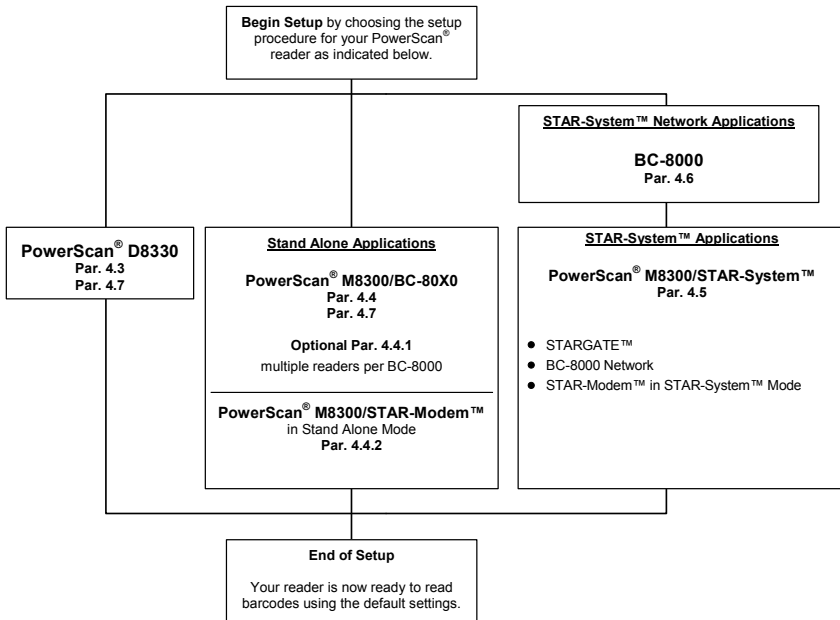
**Begin Setup** by choosing the setup procedure for your PowerScan® reader as indicated below.

**STAR-System™ Network Applications**

**BC-8000**
**Par. 4.6**

**PowerScan® D8330**
**Par. 4.3**
**Par. 4.7**

**Stand Alone Applications**

**PowerScan® M8300/BC-80X0**
**Par. 4.4**
**Par. 4.7**

**Optional Par. 4.4.1**
multiple readers per BC-8000

**PowerScan® M8300/STAR-Modem™**
in Stand Alone Mode
**Par. 4.4.2**

**STAR-System™ Applications**

**PowerScan® M8300/STAR-System™**
**Par. 4.5**

- STARGATE™
- BC-8000 Network
- STAR-Modem™ in STAR-System™ Mode

**End of Setup**

Your reader is now ready to read barcodes using the default settings.